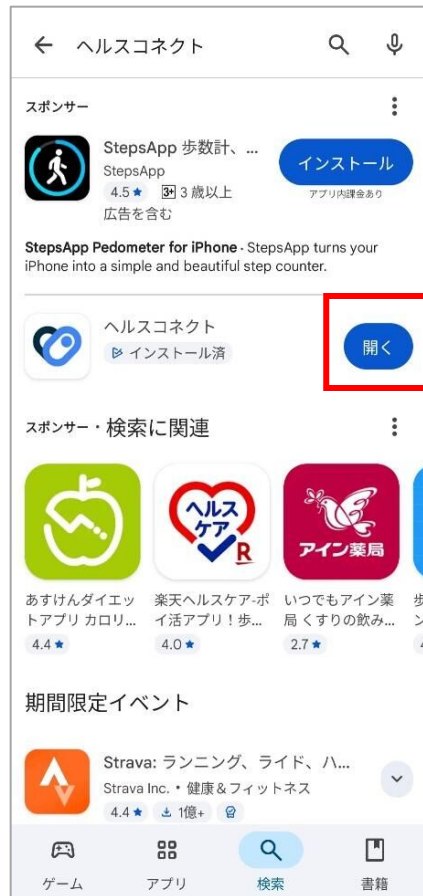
ヘルスコネクト

スポンサー

StepsApp 歩数計、...
StepsApp
4.5★ 3+ 3 歳以上
広告を含む
インストール
アプリ内課金あり

StepsApp Pedometer for iPhone - StepsApp turns your iPhone into a simple and beautiful step counter.

ヘルスコネクト
インストール済
開く

スポンサー・検索に関連

ヘルスケア R
アイン薬局

あすけんダイエットアプリ カロリ...
4.4★

楽天ヘルスケア-ポイ活アプリ！歩...
4.0★

いつでもアイン薬局 くすりの飲み...
2.7★

歩
ン

期間限定イベント

Strava: ランニング、ライド、ハ...
Strava Inc. • 健康＆フィットネス
4.4★ 1億+

ゲーム アプリ 検索 書籍